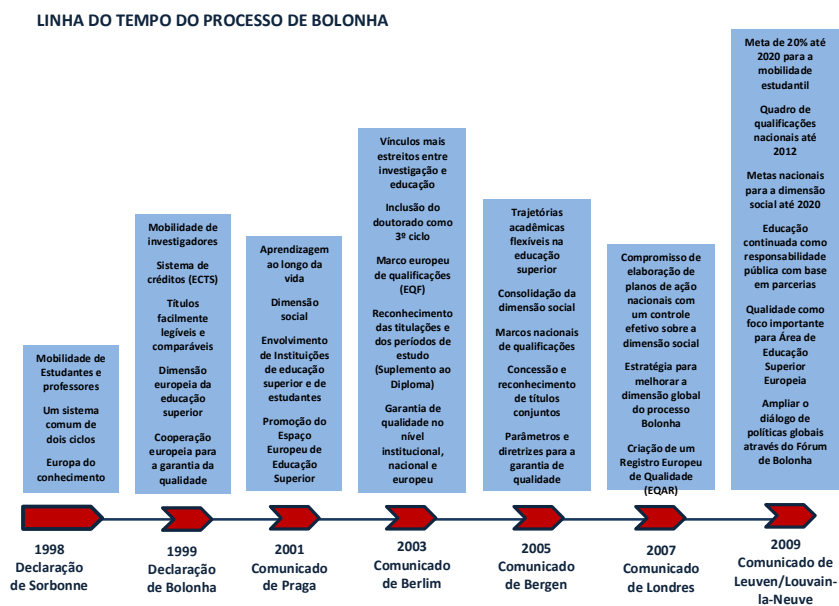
LINHA DO TEMPO DO PROCESSO DE BOLONHA

Mobilidade de Estudantes e professores

Um sistema comum de dois ciclos

Europa do conhecimento

1998
Declaração de Sorbonne

Mobilidade de investigadores

Sistema de créditos (ECTS)

Títulos facilmente legíveis e comparáveis

Dimensão europeia da educação superior

Cooperação europeia para a garantia da qualidade

1999
Declaração de Bolonha

Aprendizagem ao longo da vida

Dimensão social

Envolvimento de Instituições de educação superior e de estudantes

Promoção do Espaço Europeu de Educação Superior

2001
Comunicado de Praga

Vínculos mais estreitos entre investigação e educação

Inclusão do doutorado como 3º ciclo

Marco europeu de qualificações (EQF)

Reconhecimento das titulações e dos períodos de estudo (Suplemento ao Diploma)

Garantia de qualidade no nível institucional, nacional e europeu

2003
Comunicado de Berlim

Trajetórias acadêmicas flexíveis na educação superior

Consolidação da dimensão social

Marcos nacionais de qualificações

Concessão e reconhecimento de títulos conjuntos

Parâmetros e diretrizes para a garantia de qualidade

2005
Comunicado de Bergen

Compromisso de elaboração de planos de ação nacionais com um controle efetivo sobre a dimensão social

Estratégia para melhorar a dimensão global do processo Bolonha

Criação de um Registro Europeu de Qualidade (EQAR)

2007
Comunicado de Londres

Meta de 20% até 2020 para a mobilidade estudantil

Quadro de qualificações nacionais até 2012

Metas nacionais para a dimensão social até 2020

Educação continuada como responsabilidade pública com base em parcerias

Qualidade como foco importante para Área de Educação Superior Europeia

Ampliar o diálogo de políticas globais através do Fórum de Bolonha

2009
Comunicado de Leuven/Louvain-la-Neuve